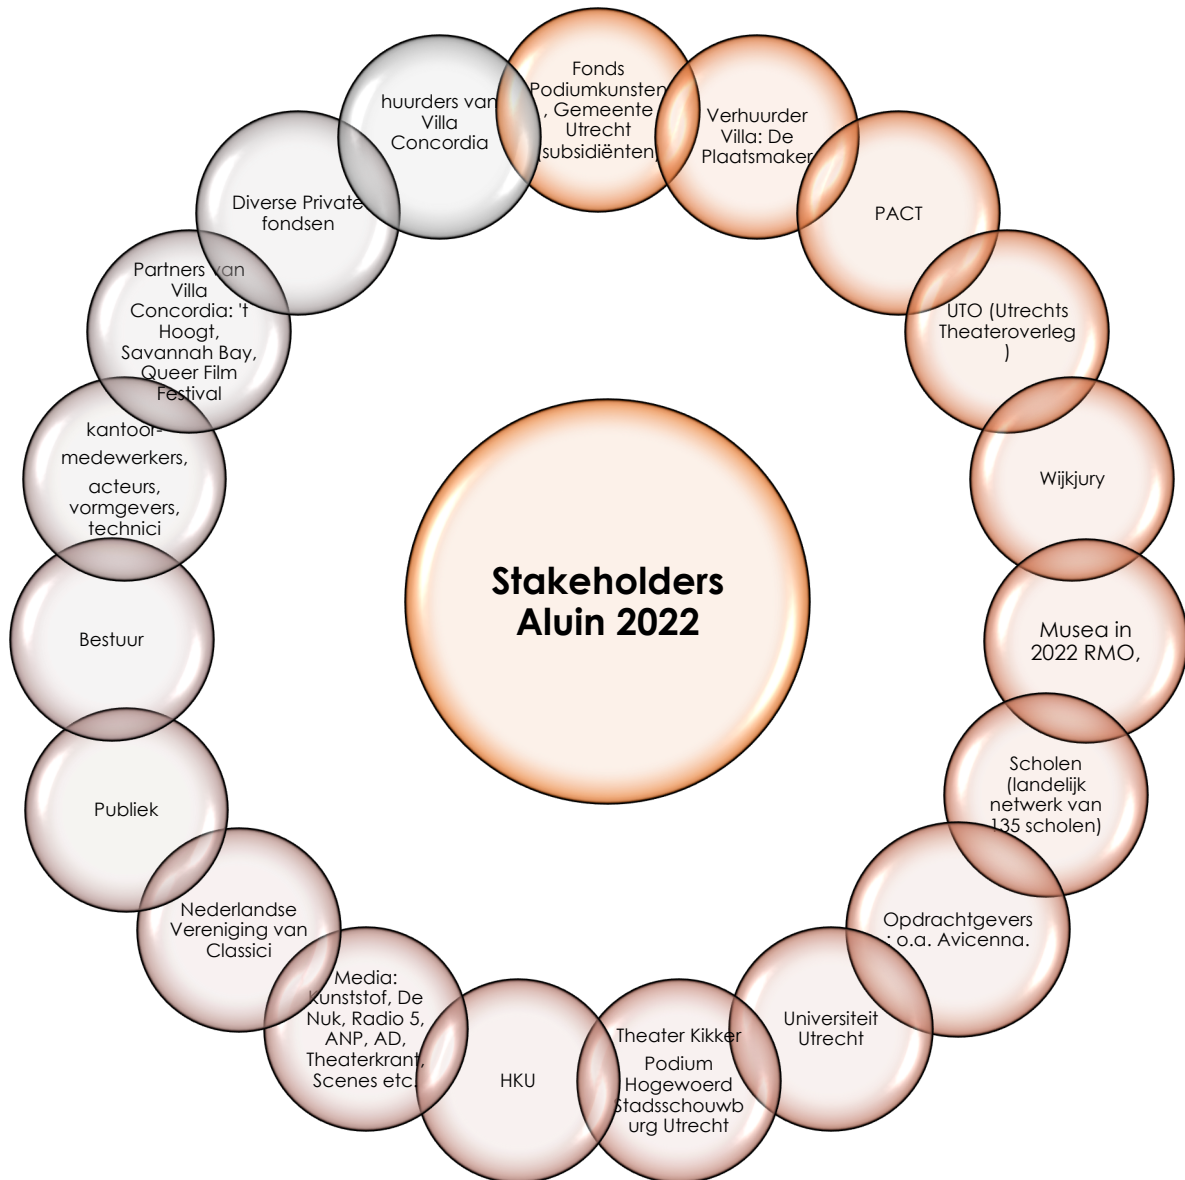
Stakeholders Aluin 2022

Fonds Podiumkunsten, Gemeente Utrecht (subsidiënten)

Verhuurder Villa: De Plaatsmaker

PACT

UTO (Utrechts Theateroverleg)

Wijkjury

Musea in 2022 RMO,

Scholen (landelijk netwerk van 135 scholen)

Opdrachtgevers: o.a. Avicenna.

Universiteit Utrecht

Theater Kikker Podium Hogewoerd Stadsschouwburg Utrecht

HKU

Media: Kunststof, De Nuk, Radio 5, ANP, AD, Theaterkrant, Scenes etc.

Nederlandse Vereniging van Classici

Publiek

Bestuur

kantoor-medewerkers, acteurs, vormgevers, technici

Partners van Villa Concordia: 't Hoogt, Savannah Bay, Queer Film Festival

Diverse Private fondsen

huurders van Villa Concordia